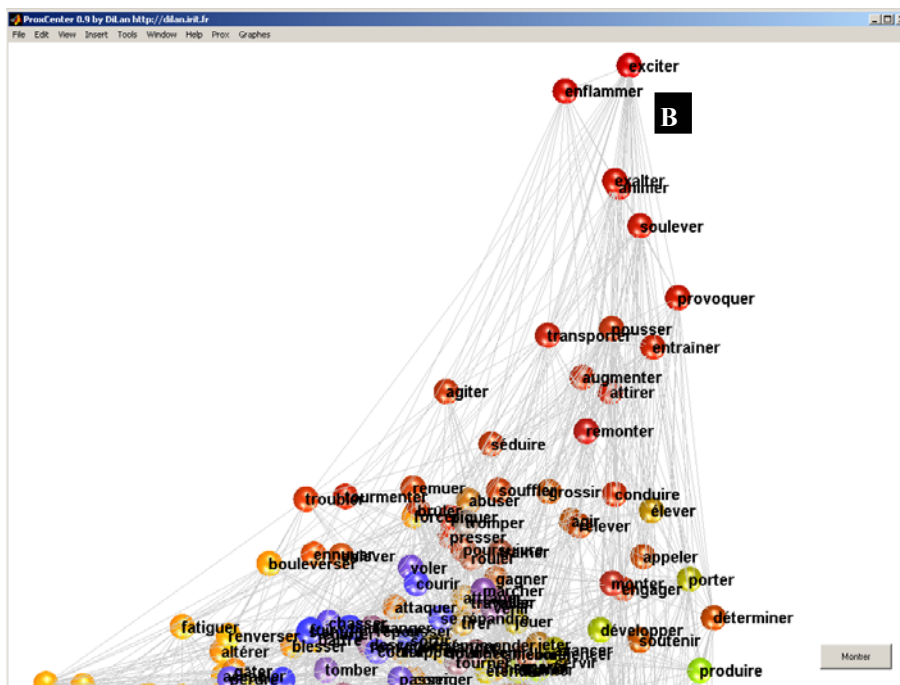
ProxCenter 0.9 by DiLan http://dilan.irit.fr

File Edit View Insert Tools Window Help Prox Graphes

exciter
enflammer
B
exalter
animer
soulever
provoquer
transporter
pousser
entraîner
augmenter
attirer
agiter
séduire
remonter
troubler
tourmenter
remuer
abuser
souffler
grossir
conduire
brûler
forcer
piquer
tromper
agir
élever
relever
presser
poursuivre
rouler
appeler
bouleverser
ennuyer
aggraver
voler
courir
gagner
monter
engager
porter
marcher
attaquer
jouer
déterminer
fatiguer
chasser
développer
soutenir
renverser
battre
altérer
blesser
tomber
servir
produire
passer
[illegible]
Monter